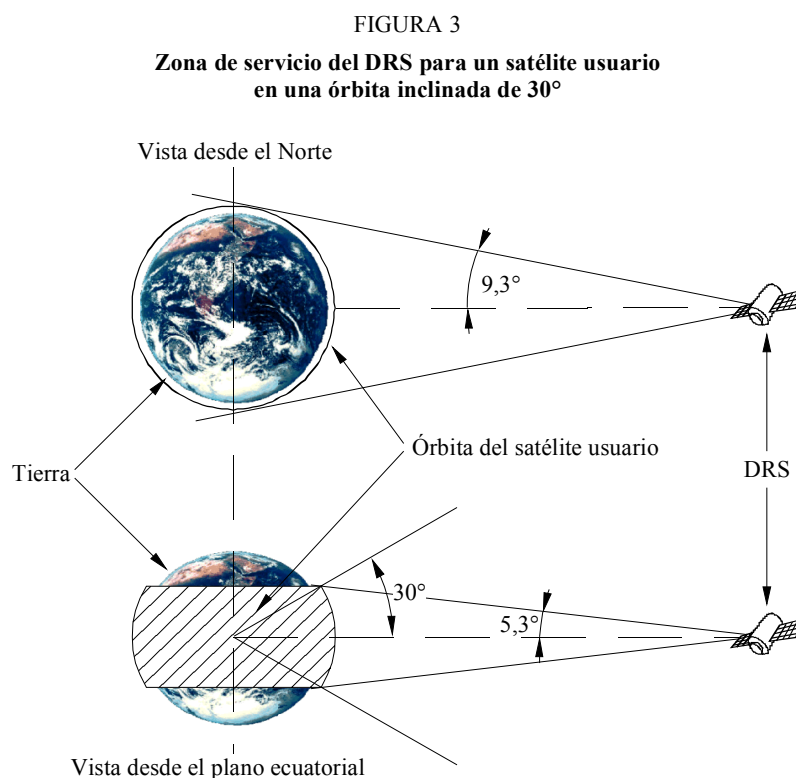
FIGURA 3

**Zona de servicio del DRS para un satélite usuario en una órbita inclinada de 30°**

Vista desde el Norte

9,3°

Tierra

Órbita del satélite usuario

DRS

30°

5,3°

Vista desde el plano ecuatorial